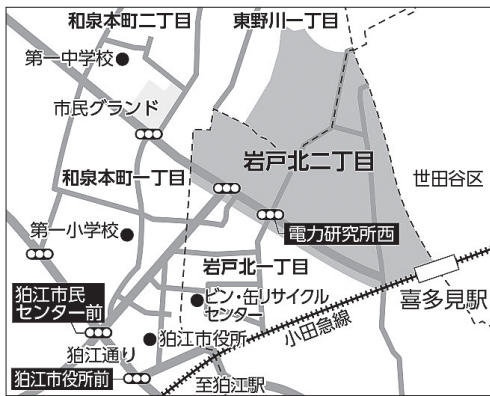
和泉本町二丁目
東野川一丁目
第一中学校
市民グランド
和泉本町一丁目
岩戸北二丁目
世田谷区
電力研究所西
第一小学校
岩戸北一丁目
狛江市民センター前
ビン・缶リサイクルセンター
喜多見駅
小田急線
狛江市役所
狛江通り
狛江市役所前
至狛江駅